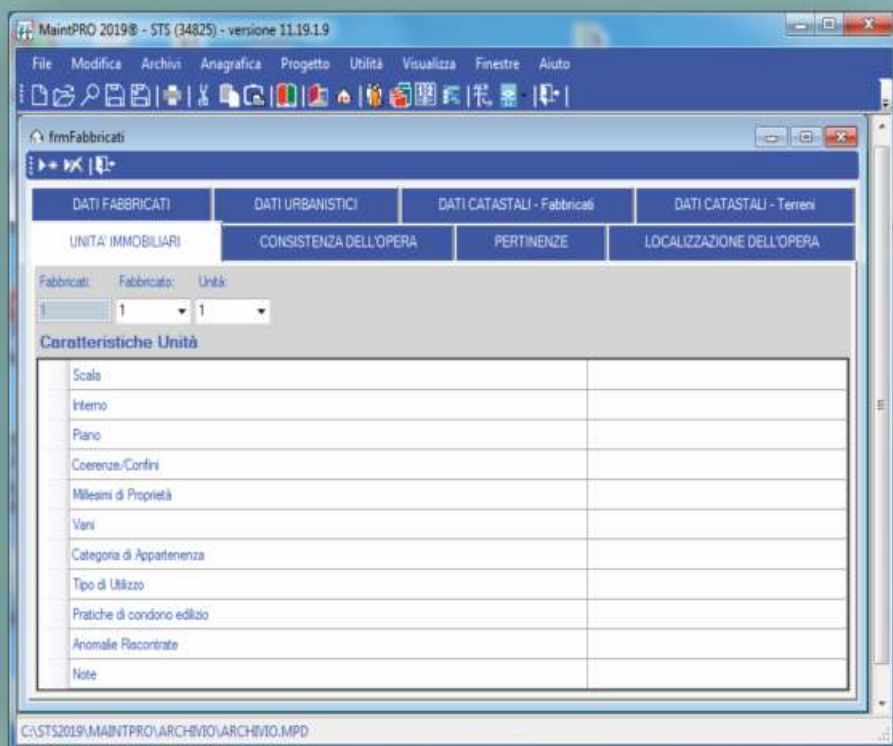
MaintPRO 2019® - STS (34825) - versione 11.19.1.9

File Modifica Archivi Anagrafica Progetto Utilità Visualizza Finestre Aiuto

frmFabbricati

DATI FABBRICATI | DATI URBANISTICI | DATI CATASTALI - Fabbricati | DATI CATASTALI - Terreni

UNITA' IMMOBILIARI | CONSISTENZA DELL'OPERA | PERTINENZE | LOCALIZZAZIONE DELL'OPERA

Fabbricati: Fabbricato: Unità:

1 1 1

Caratteristiche Unità

| | | |
|---|---|---|
| | Scala | |
| | Interno | |
| | Piano | |
| | Coerenze/Confini | |
| | Millesimi di Proprietà | |
| | Vani | |
| | Categoria di Appartenenza | |
| | Tipo di Utilizzo | |
| | Pratiche di condono edilizio | |
| | Anomalie Riscontrate | |
| | Note | |

C:\STS2019\MAINTPRO\ARCHIVIO\ARCHIVIO.MPD